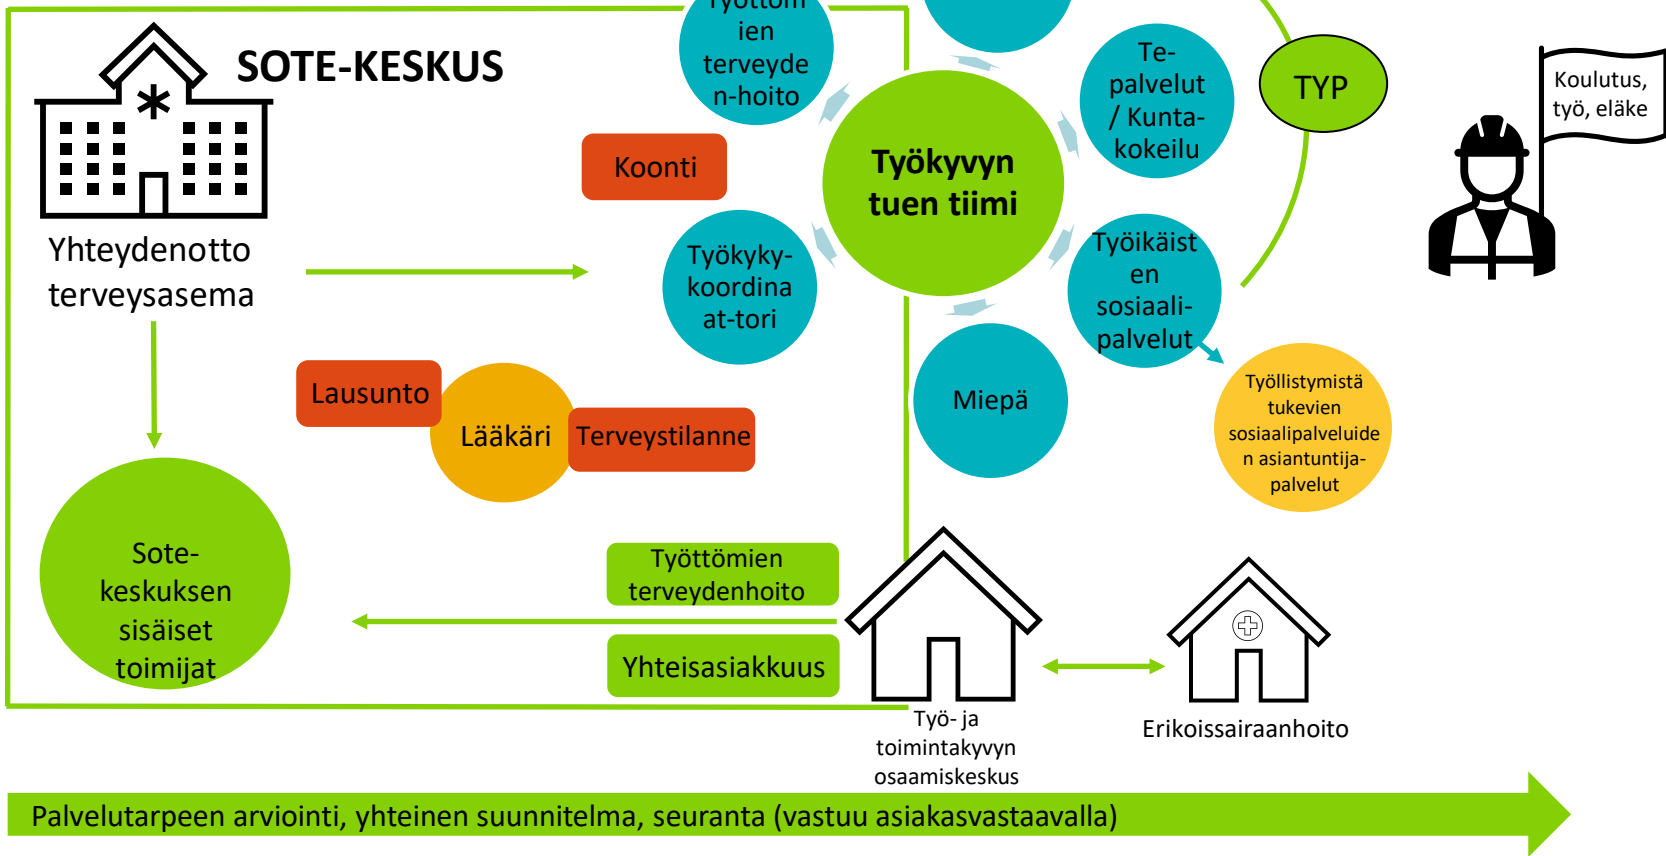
SOTE-KESKUS

Yhteydenotto terveysasema

Työttömien terveyden-hoito

Koonti

Työkyvyn tuen tiimi

Te-palvelut / Kunta-kokeilu

TYP

Koulutus, työ, eläke

Työkyky-koordina at-tori

Työikäisten sosiaali-palvelut

Lausunto

Lääkäri

Terveystilanne

Miepä

Työllistymistä tukevien sosiaalipalveluiden asiantuntija-palvelut

Sote-keskuksen sisäiset toimijat

Työttömien terveydenhoito

Yhteisasiakkuus

Työ- ja toimintakyvyn osaamiskeskus

Erikoissairaanhoito

Palvelutarpeen arviointi, yhteinen suunnitelma, seuranta (vastuu asiakasvastaavalla)